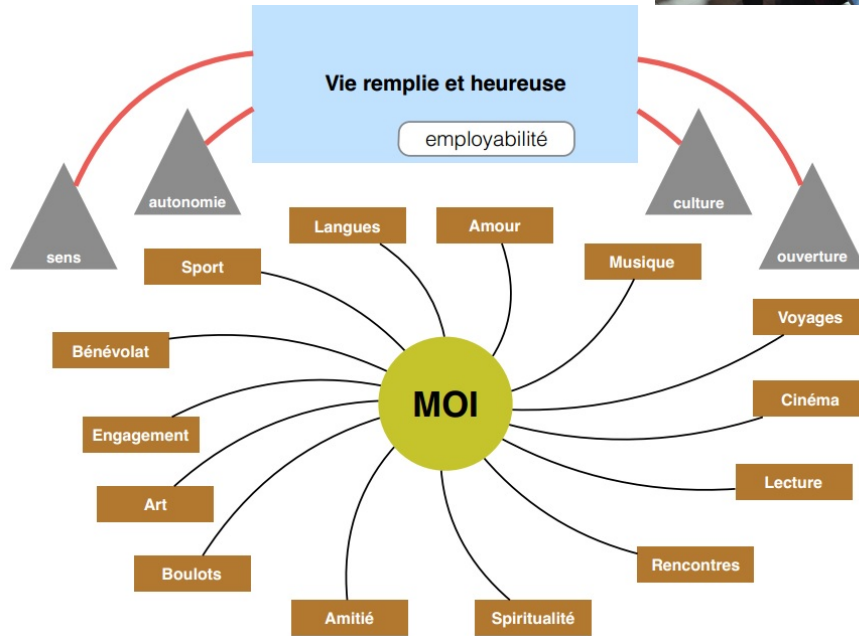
Vie remplie et heureuse

employabilité

sens

autonomie

culture

ouverture

Langues

Amour

Sport

Musique

Voyages

Bénévolat

MOI

Cinéma

Engagement

Lecture

Art

Boulots

Rencontres

Amitié

Spiritualité